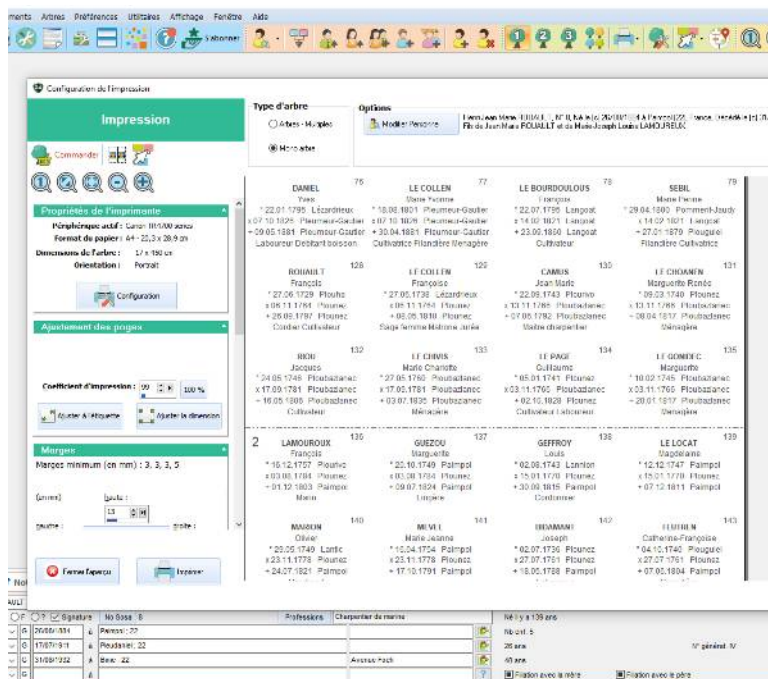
ments Arbres Préférences Utilitaires Affichage Fenêtre Aide

S'abonner

Configuration de l'impression

Impression

Commander

Propriétés de l'imprimante

Périphérique actif : Canon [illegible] series

Format du papier : A4 - 21,0 x 29,7 cm

Dimensions de l'arbre : 17 x 180 cm

Orientation : Portrait

Configuration

Ajustement des pages

Coefficient d'impression : 99 100 %

Ajuster à l'étiquette Ajuster la dimension

Marges

Marges minimum (en mm) : 3, 3, 3, 5

(en mm) haute :

13

gauche : droite :

Fermer l'aperçu Imprimer

Type d'arbre

Arbres - Multiples

Mono-arbre

Options

Modifier Personne

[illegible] Jean Marie ROUAULT, N° 1, Né le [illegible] à Paimpol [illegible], France, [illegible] Fils de Jean Marie ROUAULT et de Marie-Joseph Louise LAMOUREUX

76
DANIEL
Yves
° 22.01.1795 Lézardrieux
x 07.10.1825 Pleumeur-Gautier
+ 09.05.1881 Pleumeur-Gautier
Laboureur Débitant boisson

77
LE COLLEN
Marie Yvonne
° 18.08.1801 Pleumeur-Gautier
x 07.10.1825 Pleumeur-Gautier
+ 30.04.1881 Pleumeur-Gautier
Cultivatrice Filandière Ménagère

78
LE BOURDOULOUS
François
° 22.07.1795 Langoat
x 14.02.1821 Langoat
+ 23.09.1868 Langoat
Cultivateur

79
SEBIL
Marie Yvonne
° 29.04.1800 Pommerit-Jaudy
x 14.02.1821 Langoat
+ 27.01.1870 Plouguiel
Filandière Cultivatrice

128
ROUAULT
François
° 27.06.1729 Plouha
x 05.11.1751 Plounez
+ 26.09.1797 Plounez
Cordier Cultivateur

129
LE COLLEN
Françoise
° 27.05.1730 Lézardrieux
x 05.11.1751 Plounez
+ 08.05.1810 Plounez
Sage femme Matrone Jurée

130
CAMUS
Jean Marie
° 22.08.1743 Plourivo
x 13.11.1766 Ploubazlanec
+ 07.05.1792 Ploubazlanec
Maître charpentier

131
LE CHOANEN
Marguerite Renée
° 09.03.1740 Plounez
x 13.11.1766 Ploubazlanec
+ 08.04.1817 Ploubazlanec
Ménagère

132
RIOU
Jacques
° 24.05.1749 Ploubazlanec
x 17.09.1781 Ploubazlanec
+ 16.05.1805 Ploubazlanec
Cultivateur

133
LE CHEVIS
Marie Charlotte
° 27.05.1760 Ploubazlanec
x 17.09.1781 Ploubazlanec
+ 03.07.1835 Ploubazlanec
Ménagère

134
LE PAGE
Guillaume
° 05.01.1741 Plounez
x 03.11.1765 Ploubazlanec
+ 02.10.1828 Plounez
Cultivateur Laboureur

135
LE GONIDEC
Marguerite
° 10.02.1745 Ploubazlanec
x 03.11.1765 Ploubazlanec
+ 20.01.1817 Ploubazlanec
Ménagère

2
136
LAMOUROUX
François
° 16.12.1757 Plourivo
x 03.08.1784 Plounez
+ 01.12.1833 Paimpol
Marin

137
GUEZOU
Marguerite
° 20.10.1749 Paimpol
x 03.08.1784 Plounez
+ 09.07.1824 Paimpol
Lingère

138
GEFFROY
Louis
° 02.08.1743 Lannion
x 15.01.1770 Plounez
+ 30.09.1815 Paimpol
Cordonnier

139
LE LOCAT
Magdelaine
° 12.12.1747 Paimpol
x 15.01.1770 Plounez
+ 07.12.1811 Paimpol

140
MAHON
Olivier
° 29.05.1749 Lantic
x 23.11.1778 Plounez
+ 24.07.1821 Paimpol

141
MEVEL
Marie Jeanne
° 10.04.1754 Paimpol
x 23.11.1778 Plounez
+ 17.10.1791 Paimpol

142
ROMAND
Joseph
° 02.07.1736 Plounez
x 27.07.1761 Plounez
+ 18.05.1788 Paimpol

143
FLOHEN
Catherine-Françoise
° 04.10.1740 Plouguiel
x 27.07.1761 Plounez
+ 07.05.1804 Paimpol

No Base 8 Profession Charpentier de marine
26/08/1881 Paimpol ; 22
17/07/1911 Ploubazlanec ; 22
31/08/1932 Bréo ; 22 Avenue Foch
Né il y a 139 ans
Nb enf. 5
26 ans N° généra. IV
40 ans
Filiation avec la mère Filiation avec le père